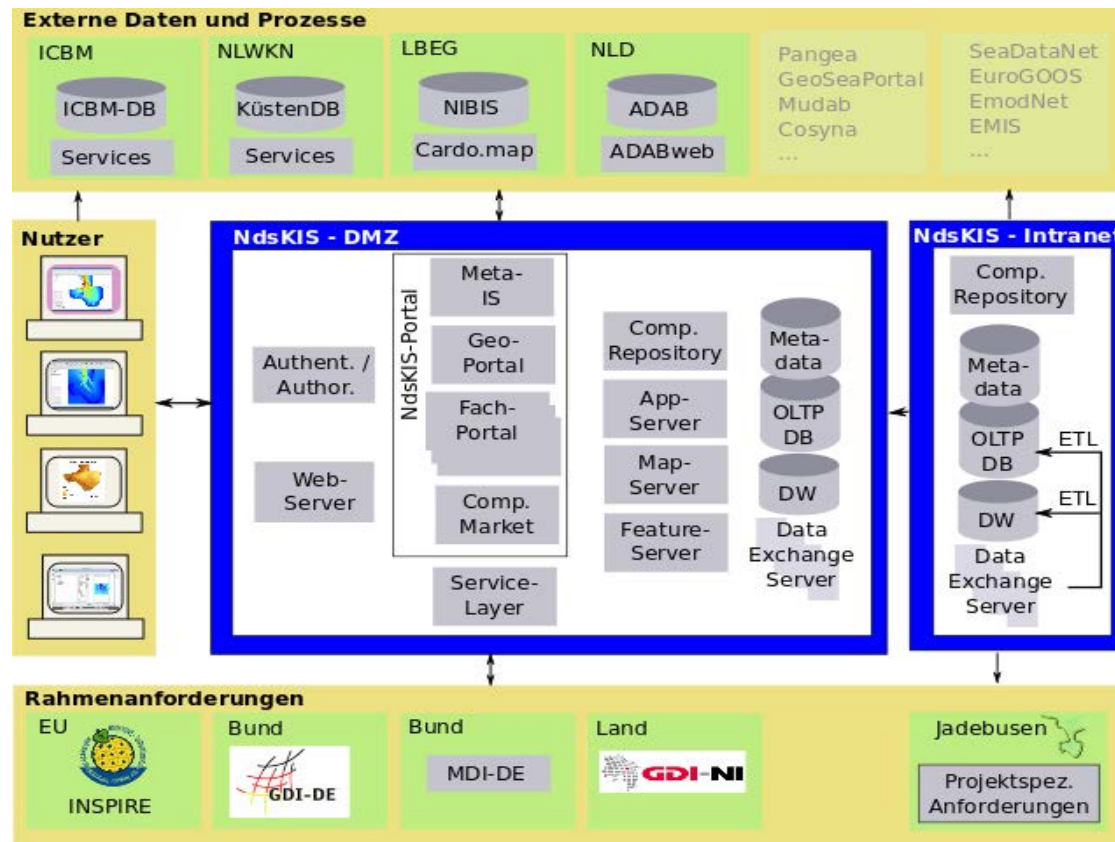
Externe Daten und Prozesse

ICBM
ICBM-DB
Services

NLWKN
KüstenDB
Services

LBEG
NIBIS
Cardo.map

NLD
ADAB
ADABweb

Pangea
GeoSeaPortal
Mudab
Cosyna
...

SeaDataNet
EuroGOOS
EmodNet
EMIS
...

Nutzer

NdsKIS - DMZ

Authent. / Author.

Web-Server

NdsKIS-Portal
Meta-IS
Geo-Portal
Fach-Portal
Comp. Market

Service-Layer

Comp. Repository
App-Server
Map-Server
Feature-Server

Meta-data
OLTP DB
DW
Data Exchange Server

NdsKIS - Intrane

Comp. Repository
Meta-data
OLTP DB
DW
Data Exchange Server
ETL
ETL

Rahmenanforderungen

EU
INSPIRE

Bund
GDI-DE

Bund
MDI-DE

Land
GDI-NI

Jadebusen
Projektspez. Anforderungen